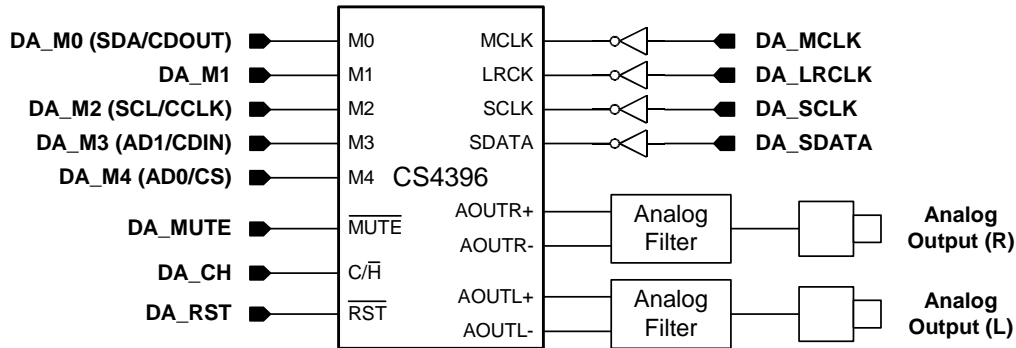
DA_M0 (SDA/CDOUT)
DA_M1
DA_M2 (SCL/CCLK)
DA_M3 (AD1/CDIN)
DA_M4 (AD0/CS)
DA_MUTE
DA_CH
DA_RST

M0
M1
M2
M3
M4
$\overline{\text{MUTE}}$
C/$\overline{\text{H}}$
$\overline{\text{RST}}$

CS4396

MCLK
LRCK
SCLK
SDATA
AOUTR+
AOUTR-
AOUTL+
AOUTL-

DA_MCLK
DA_LRCLK
DA_SCLK
DA_SDATA

Analog Filter
Analog Filter

Analog Output (R)
Analog Output (L)